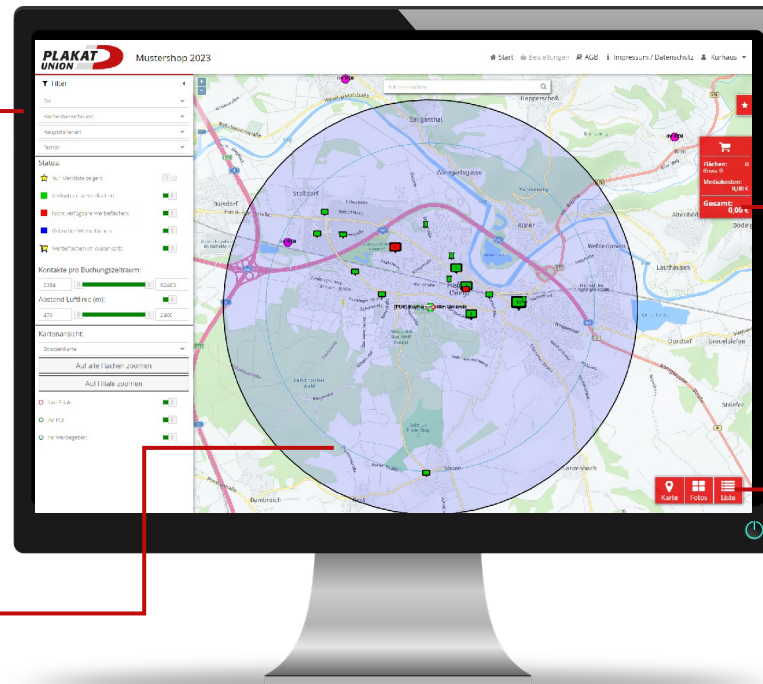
PLAKAT UNION

Mustershop 2023

Start  Bestellungen  AGB  Impressum / Datenschutz  Kurhaus

Filter

Ort

Stellenart

Termin

Status:

Nur Merkliste zeigen

Verfügbare Werbeflächen

Nicht verfügbare Werbeflächen

Werbeflächen im Warenkorb

Kontakte pro Buchungszeitraum:

2364

92480

Abstand Luftlinie (m):

Kartenansicht:

Straßenkarte

Auf alle Flächen zoomen

Auf Filiale zoomen

Flächen: 0

Mediakosten: 0,00 €

Gesamt: 0,00 €

Karte  Fotos  Liste

Seligenthal

Stoßdorf

Weingartsgasse

Allner

Lauthausen

Dondorf

Altenbödingen

Happerschoß

Weldergoven

Bergheim

Driesch

Stieldorf

Dambroich